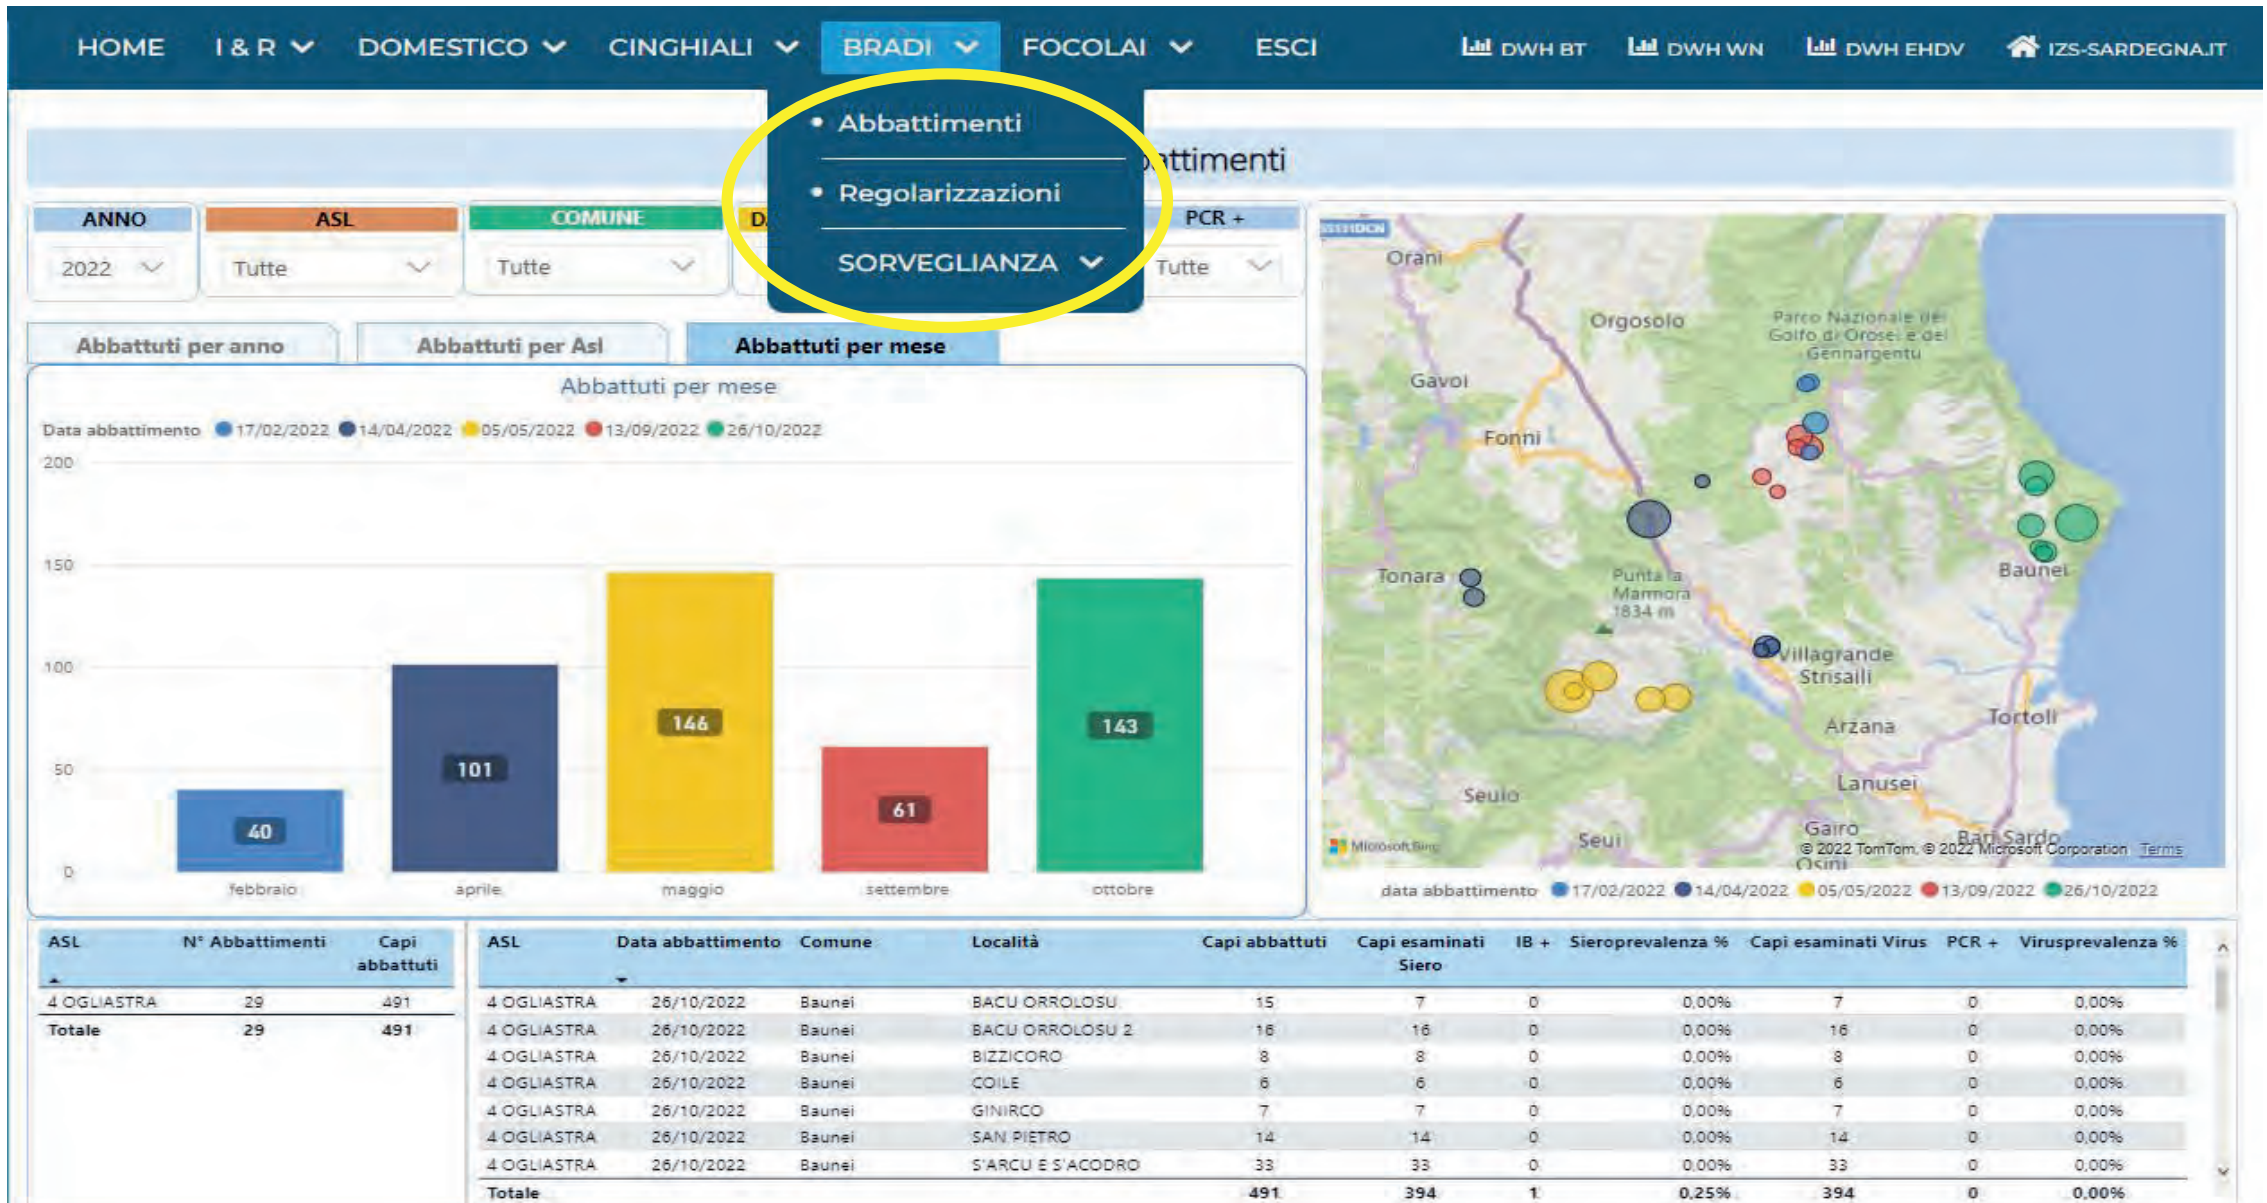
HOME I & R DOMESTICO CINGHIALI BRADI FOCOLAI ESCI DWH BT DWH WN DWH EHDV IZS-SARDEGNA.IT

• Abbattimenti
• Regolarizzazioni
SORVEGLIANZA

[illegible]ttimenti

ANNO 2022
ASL Tutte
COMUNE Tutte
D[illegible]
PCR + Tutte

Abbattuti per anno | Abbattuti per Asl | Abbattuti per mese

Abbattuti per mese

Data abbattimento 17/02/2022 14/04/2022 05/05/2022 13/09/2022 26/10/2022

200
150
100
50
0

40 febbraio
101 aprile
146 maggio
61 settembre
143 ottobre

Orani Orgosolo Parco Nazionale del Golfo di Orosei e del Gennargentu Gavoi Fonni Tonara Punta la Marmora 1834 m Baunei Villagrande Strisaili Arzana Tortolì Lanusei Seulo Seui Gairo Bari Sardo Osini Microsoft Bing © 2022 TomTom, © 2022 Microsoft Corporation Terms

data abbattimento 17/02/2022 14/04/2022 05/05/2022 13/09/2022 26/10/2022

| ASL | N° Abbattimenti | Capi abbattuti |
|---|---|---|
| 4 OGLIASTRA | 29 | 491 |
| Totale | 29 | 491 |

| ASL | Data abbattimento | Comune | Località | Capi abbattuti | Capi esaminati Siero | IB + | Sieroprevalenza % | Capi esaminati Virus | PCR + | Viruspevalenza % |
|---|---|---|---|---|---|---|---|---|---|---|
| 4 OGLIASTRA | 26/10/2022 | Baunei | BACU ORROLOSU | 15 | 7 | 0 | 0,00% | 7 | 0 | 0,00% |
| 4 OGLIASTRA | 26/10/2022 | Baunei | BACU ORROLOSU 2 | 16 | 16 | 0 | 0,00% | 16 | 0 | 0,00% |
| 4 OGLIASTRA | 26/10/2022 | Baunei | BIZZICORO | 8 | 8 | 0 | 0,00% | 8 | 0 | 0,00% |
| 4 OGLIASTRA | 26/10/2022 | Baunei | COILE | 6 | 6 | 0 | 0,00% | 6 | 0 | 0,00% |
| 4 OGLIASTRA | 26/10/2022 | Baunei | GINIRCO | 7 | 7 | 0 | 0,00% | 7 | 0 | 0,00% |
| 4 OGLIASTRA | 26/10/2022 | Baunei | SAN PIETRO | 14 | 14 | 0 | 0,00% | 14 | 0 | 0,00% |
| 4 OGLIASTRA | 26/10/2022 | Baunei | S'ARCU E S'ACODRO | 33 | 33 | 0 | 0,00% | 33 | 0 | 0,00% |
| Totale | | | | 491 | 394 | 1 | 0,25% | 394 | 0 | 0,00% |